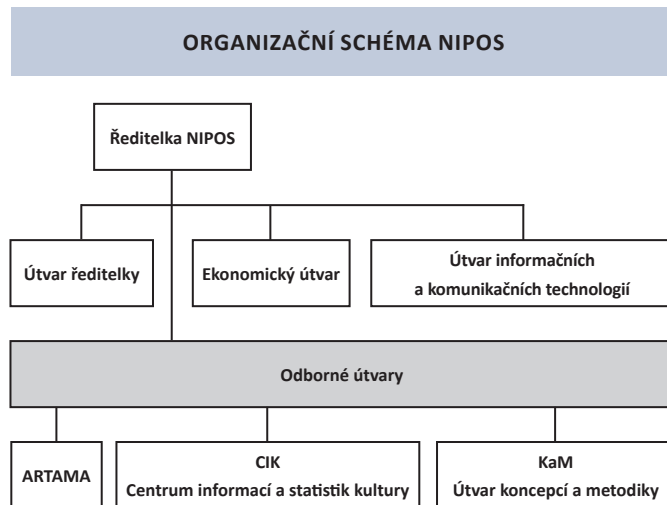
ORGANIZAČNÍ SCHÉMA NIPOS

Ředitelka NIPOS

Útvar ředitelky

Ekonomický útvar

Útvar informačních a komunikačních technologií

Odborné útvary

ARTAMA

CIK
Centrum informací a statistik kultury

KaM
Útvar koncepcí a metodiky